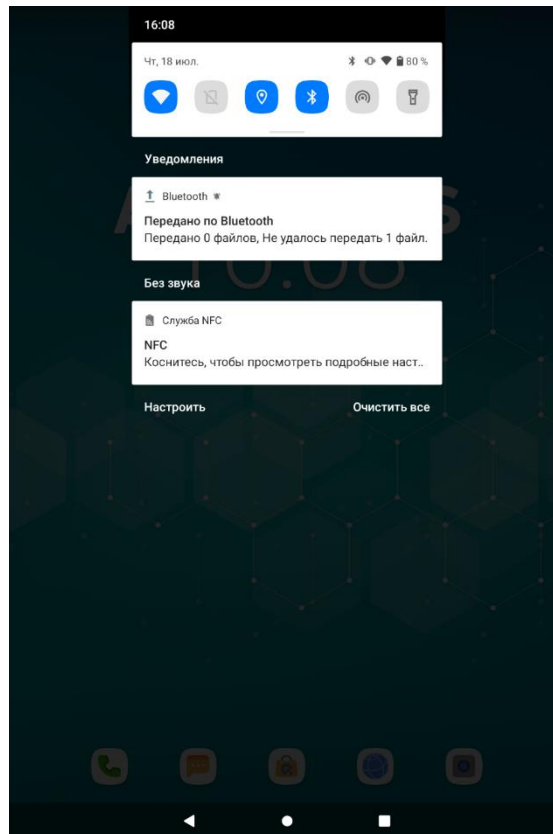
16:08

Чт, 18 июл.

80 %

Уведомления

Bluetooth

Передано по Bluetooth

Передано 0 файлов, Не удалось передать 1 файл.

Без звука

Служба NFC

NFC

Коснитесь, чтобы просмотреть подробные наст..

Настроить

Очистить все